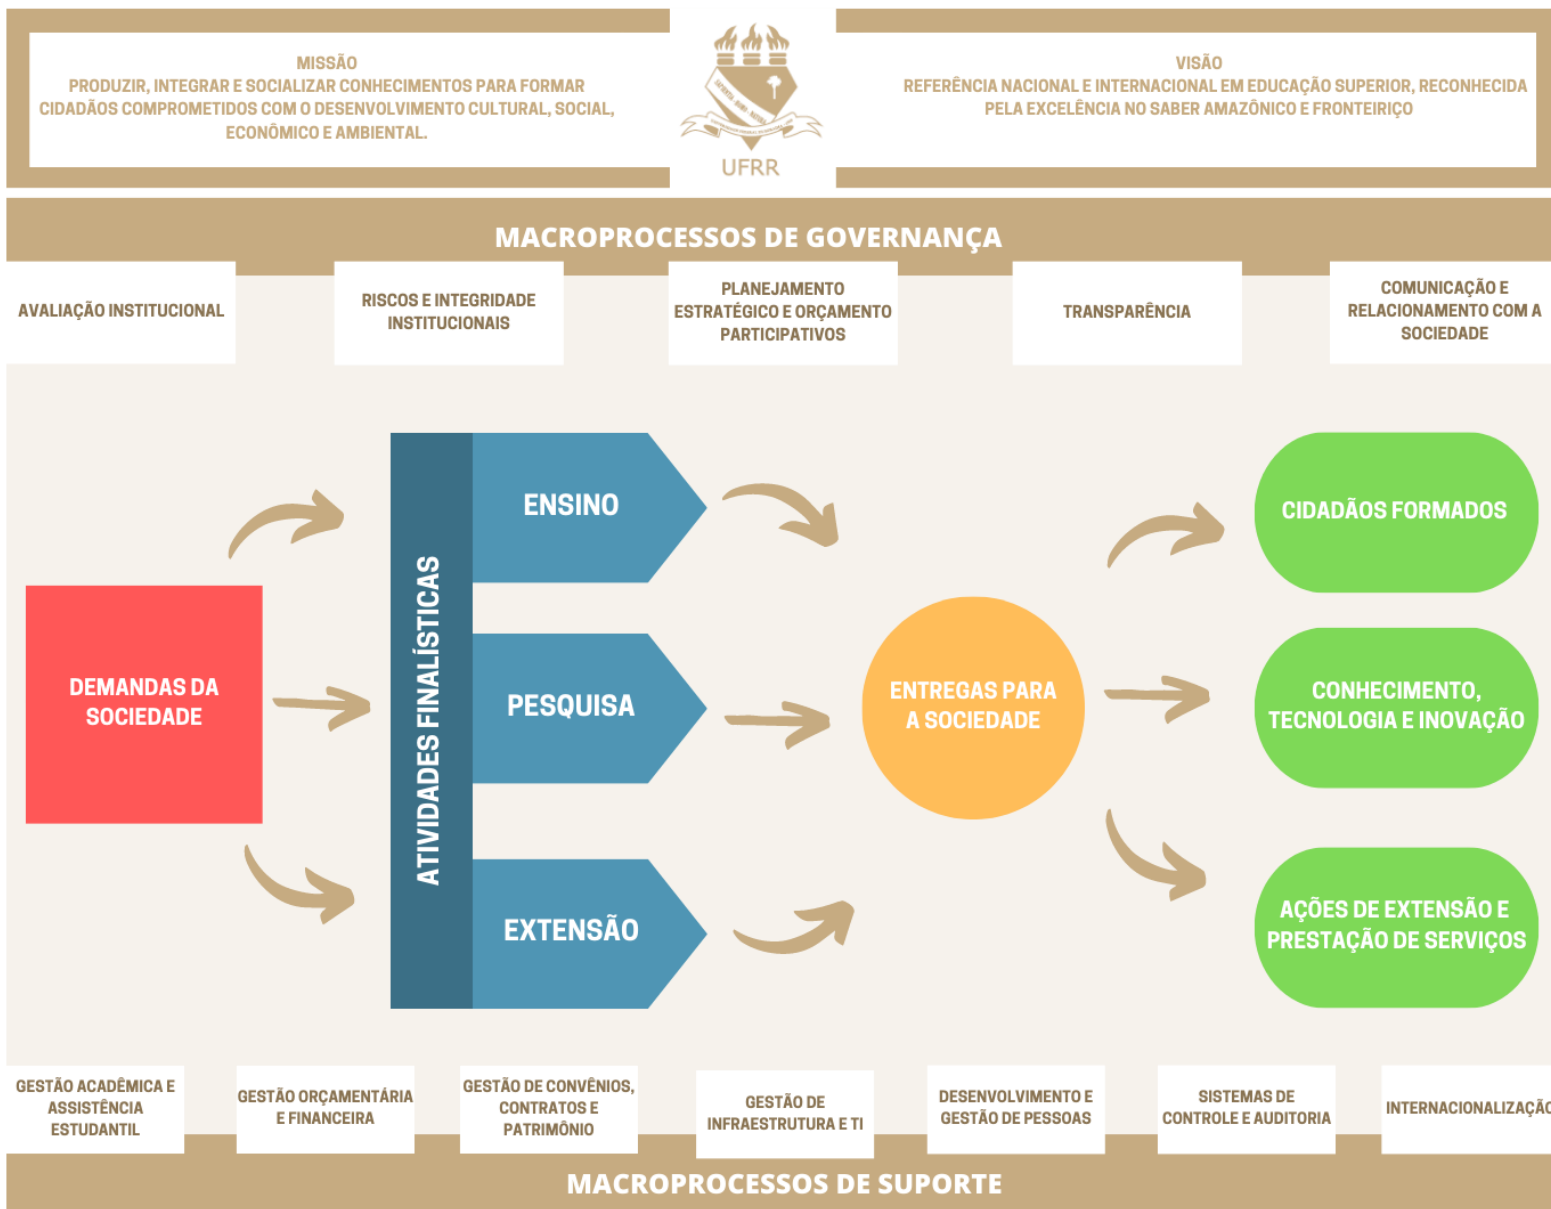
MISSÃO
PRODUZIR, INTEGRAR E SOCIALIZAR CONHECIMENTOS PARA FORMAR CIDADÃOS COMPROMETIDOS COM O DESENVOLVIMENTO CULTURAL, SOCIAL, ECONÔMICO E AMBIENTAL.

UFRR

VISÃO
REFERÊNCIA NACIONAL E INTERNACIONAL EM EDUCAÇÃO SUPERIOR, RECONHECIDA PELA EXCELÊNCIA NO SABER AMAZÔNICO E FRONTEIRIÇO

MACROPROCESSOS DE GOVERNANÇA

AVALIAÇÃO INSTITUCIONAL

RISCOS E INTEGRIDADE INSTITUCIONAIS

PLANEJAMENTO ESTRATÉGICO E ORÇAMENTO PARTICIPATIVOS

TRANSPARÊNCIA

COMUNICAÇÃO E RELACIONAMENTO COM A SOCIEDADE

DEMANDAS DA SOCIEDADE

ATIVIDADES FINALÍSTICAS

ENSINO

PESQUISA

EXTENSÃO

ENTREGAS PARA A SOCIEDADE

CIDADÃOS FORMADOS

CONHECIMENTO, TECNOLOGIA E INOVAÇÃO

AÇÕES DE EXTENSÃO E PRESTAÇÃO DE SERVIÇOS

GESTÃO ACADÊMICA E ASSISTÊNCIA ESTUDANTIL

GESTÃO ORÇAMENTÁRIA E FINANCEIRA

GESTÃO DE CONVÊNIOS, CONTRATOS E PATRIMÔNIO

GESTÃO DE INFRAESTRUTURA E TI

DESENVOLVIMENTO E GESTÃO DE PESSOAS

SISTEMAS DE CONTROLE E AUDITORIA

INTERNACIONALIZAÇÃ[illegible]

MACROPROCESSOS DE SUPORTE